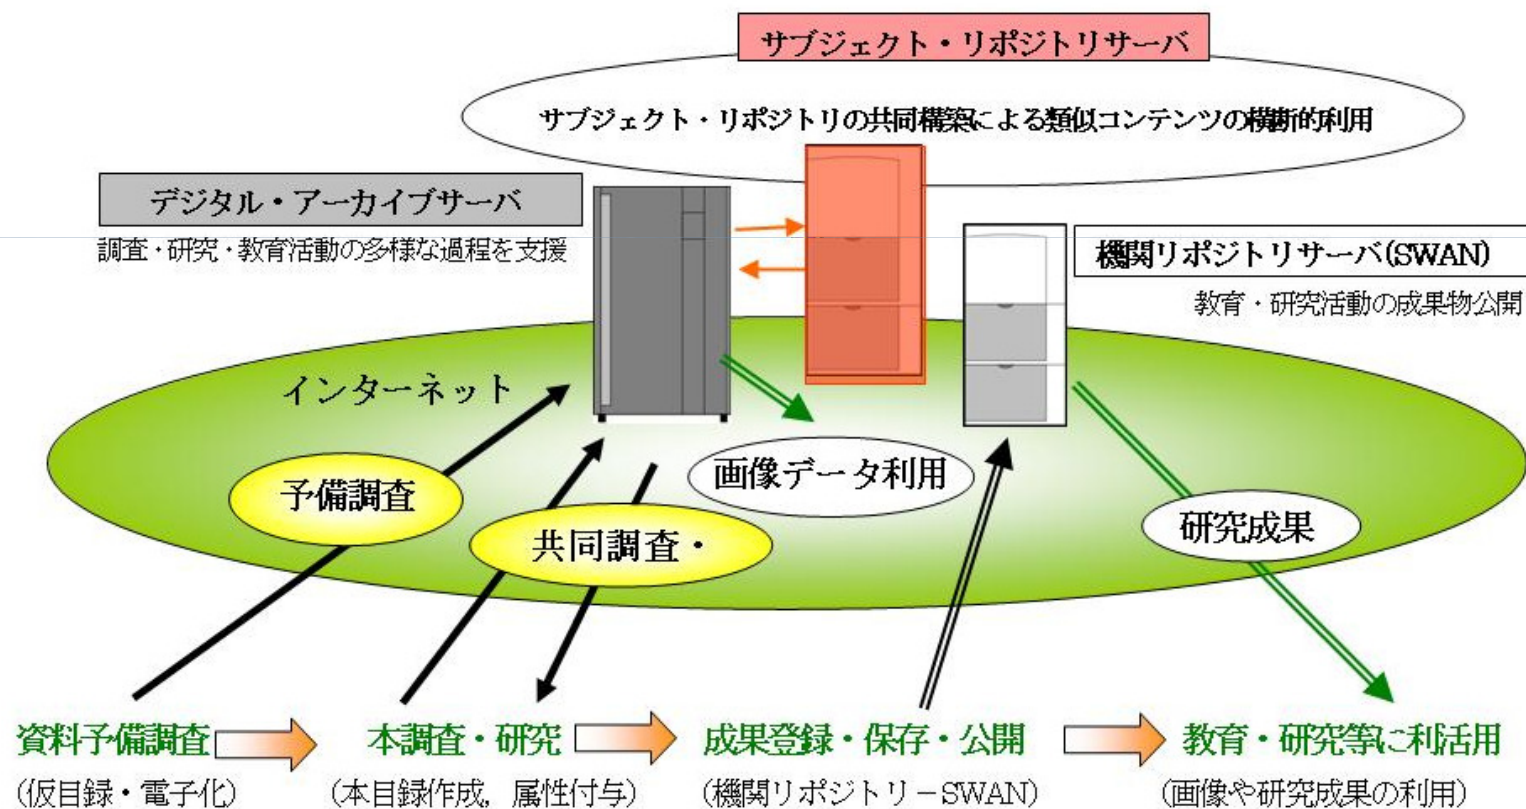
サブジェクト・リポジトリサーバ

サブジェクト・リポジトリの共同構築による類似コンテンツの横断的利用

デジタル・アーカイブサーバ

調査・研究・教育活動の多様な過程を支援

機関リポジトリサーバ(SWAN)

教育・研究活動の成果物公開

インターネット

予備調査

共同調査・

画像データ利用

研究成果

資料予備調査
(仮目録・電子化)

本調査・研究
(本目録作成, 属性付与)

成果登録・保存・公開
(機関リポジトリ－SWAN)

教育・研究等に利活用
(画像や研究成果の利用)